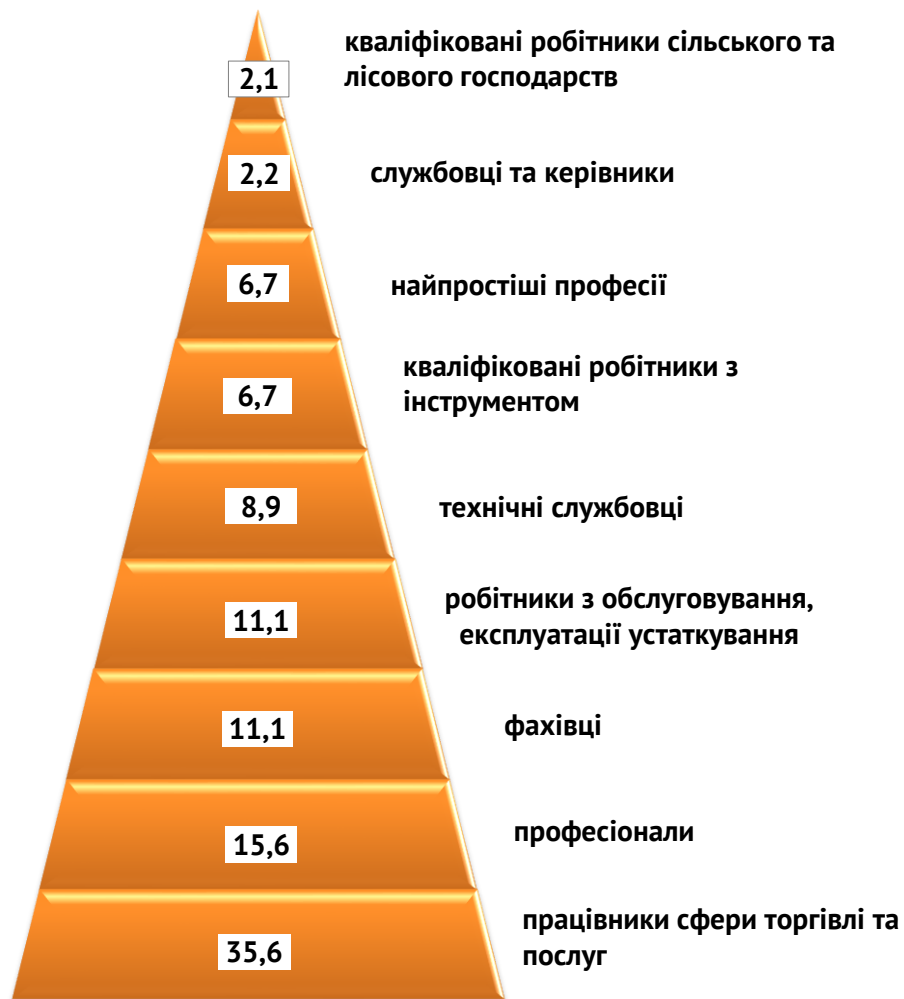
2,1 кваліфіковані робітники сільського та лісового господарств

2,2 службовці та керівники

6,7 найпростіші професії

6,7 кваліфіковані робітники з інструментом

8,9 технічні службовці

11,1 робітники з обслуговування, експлуатації устаткування

11,1 фахівці

15,6 професіонали

35,6 працівники сфери торгівлі та послуг